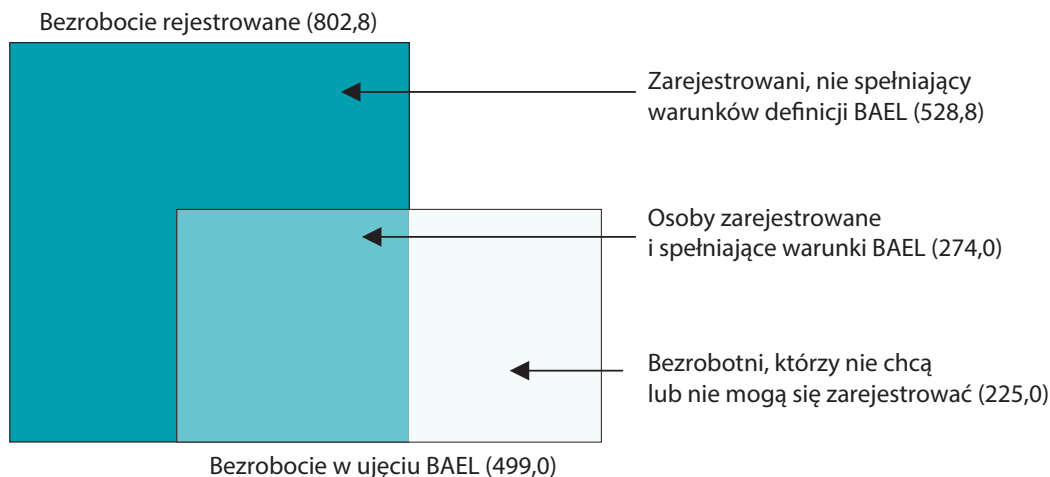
Bezrobocie rejestrowane (802,8)

Zarejestrowani, nie spełniający warunków definicji BAEL (528,8)

Osoby zarejestrowane i spełniające warunki BAEL (274,0)

Bezrobotni, którzy nie chcą lub nie mogą się zarejestrować (225,0)

Bezrobocie w ujęciu BAEL (499,0)